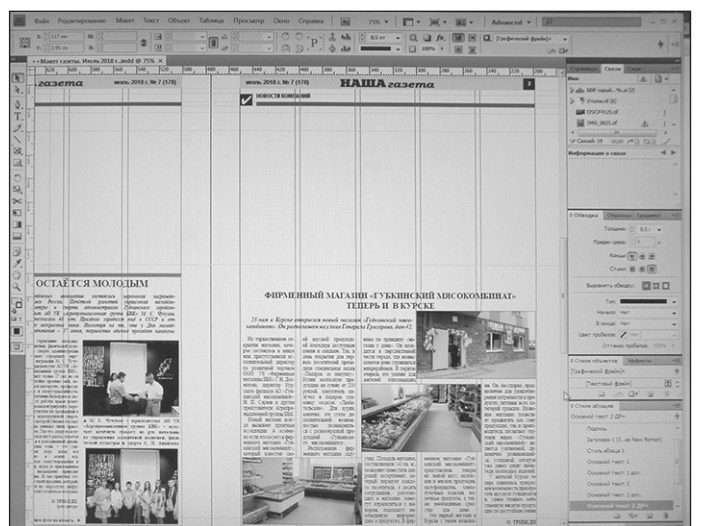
Файл Редактирование Макет Текст Объект Таблица Просмотр Окно Справка 75% Advanced

*Макет газеты. Июль 2018 г..indd @ 75%

газета июль 2018 г. | № 7 (178)

июль 2018 г. | № 7 (178) НАША газета 3

НОВОСТИ КОМПАНИИ

ОСТАЁТСЯ МОЛОДЫМ

ФИРМЕННЫЙ МАГАЗИН «ГУБКИНСКИЙ МЯСОКОМБИНАТ» ТЕПЕРЬ И В КУРСКЕ

23 мая в Курске открылся новый магазин «Губкинский мясокомбинат». Он расположен на улице Генерала Григорова, дом 42.

О. ТРИБУЛЕ

Страницы Связи Слои

SBK серый...fh.ai (2)

Утюги.tif (6)

DSCF4025.tif

IMG_8605.tif

Информация о связи

Обводка Образцы Градиент

Толщина: 0,5 пт

Предел угла:

Концы:

Стык:

Выровнять обводку:

Тип:

Начало: нет

В конце: нет

Цвет пробелов: [Нет]

Оттенок пробелов: 100%

Стили объектов Эффекты

[Графический фрейм]+

[Текстовый фрейм]

Стили абзацев

Основной текст 1 ДР+

Подпись

Заголовок 1 (Л...es New Roman)

Стиль абзаца 1

Основной текст 1

Основной текст 2

Основной текст 1 ДР

Основной текст 2 ДР

Основной текст 2 ДР+